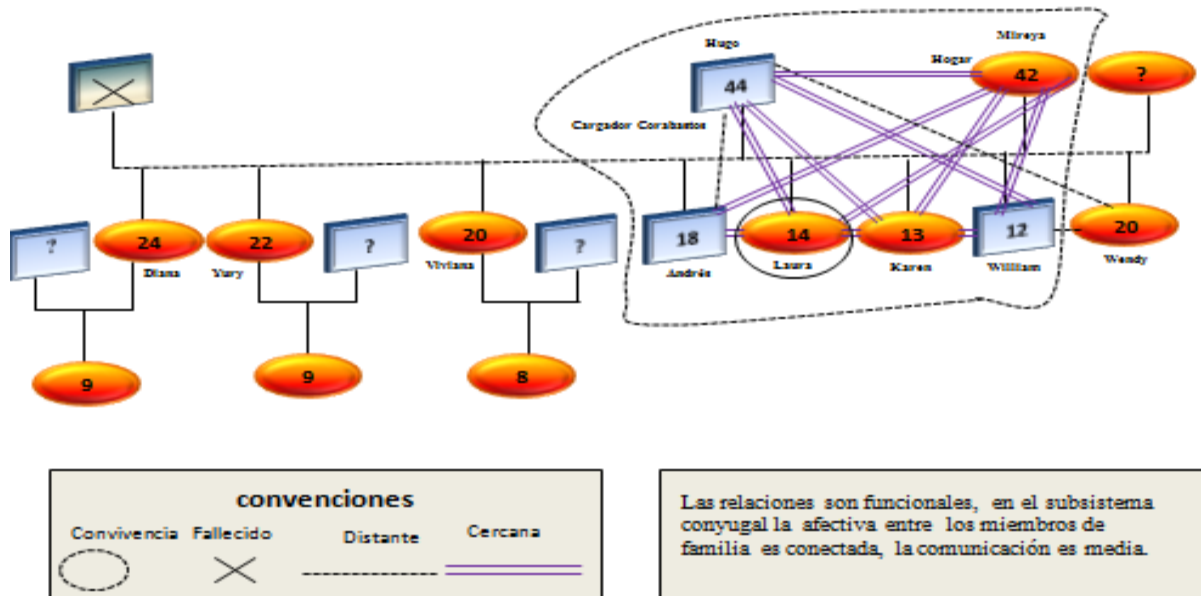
Hugo
44
Mireya
Hogar
42
?
Cargador Corabastos
?
24
Diana
22
Yury
?
20
Viviana
?
18
Andrés
14
Laura
13
Karen
12
William
20
Wendy
9
9
8

convenciones
Convivencia Fallecido Distante Cercana

Las relaciones son funcionales, en el subsistema conyugal la afectiva entre los miembros de familia es conectada, la comunicación es media.